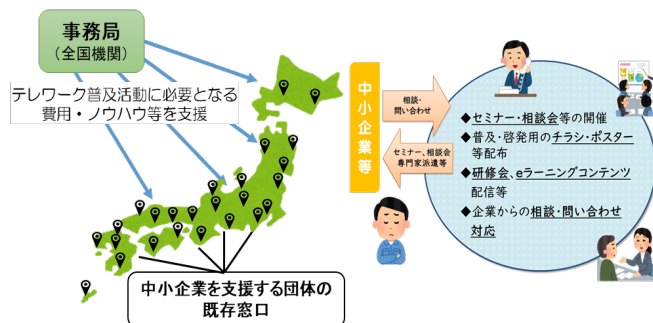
事務局
（全国機関）

テレワーク普及活動に必要となる費用・ノウハウ等を支援

中小企業を支援する団体の既存窓口

中小企業等

相談・問い合わせ

セミナー、相談会専門家派遣等

◆セミナー・相談会等の開催
◆普及・啓発用のチラシ・ポスター等配布
◆研修会、eラーニングコンテンツ配信等
◆企業からの相談・問い合わせ対応